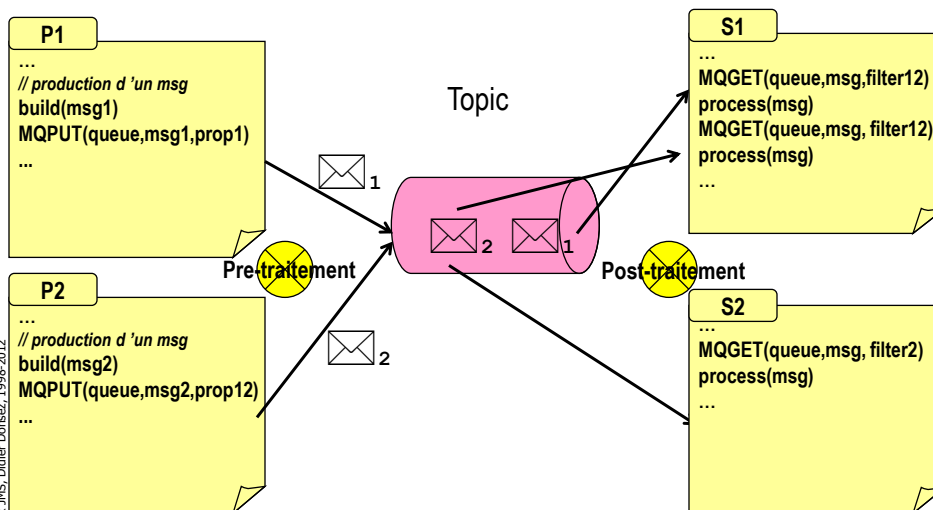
P1
…
// production d 'un msg
build(msg1)
MQPUT(queue,msg1,prop1)
...

P2
…
// production d 'un msg
build(msg2)
MQPUT(queue,msg2,prop12)
...

1

2

Pre-traitement

Topic

2 1

Post-traitement

S1
…
MQGET(queue,msg,filter12)
process(msg)
MQGET(queue,msg, filter12)
process(msg)
…

S2
…
MQGET(queue,msg, filter2)
process(msg)
…

JMS, Didier Donsez, 1998-2012